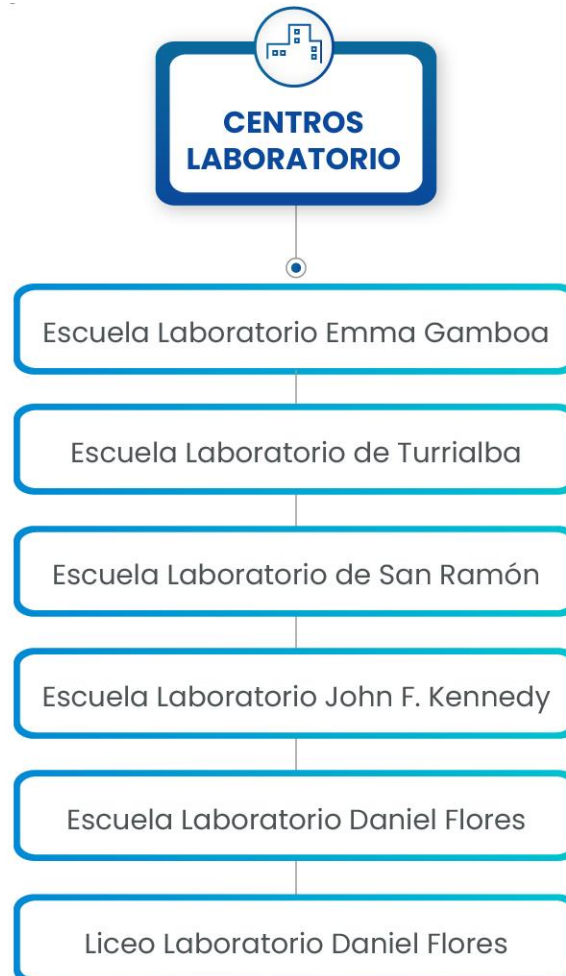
CENTROS LABORATORIO

Escuela Laboratorio Emma Gamboa

Escuela Laboratorio de Turrialba

Escuela Laboratorio de San Ramón

Escuela Laboratorio John F. Kennedy

Escuela Laboratorio Daniel Flores

Liceo Laboratorio Daniel Flores